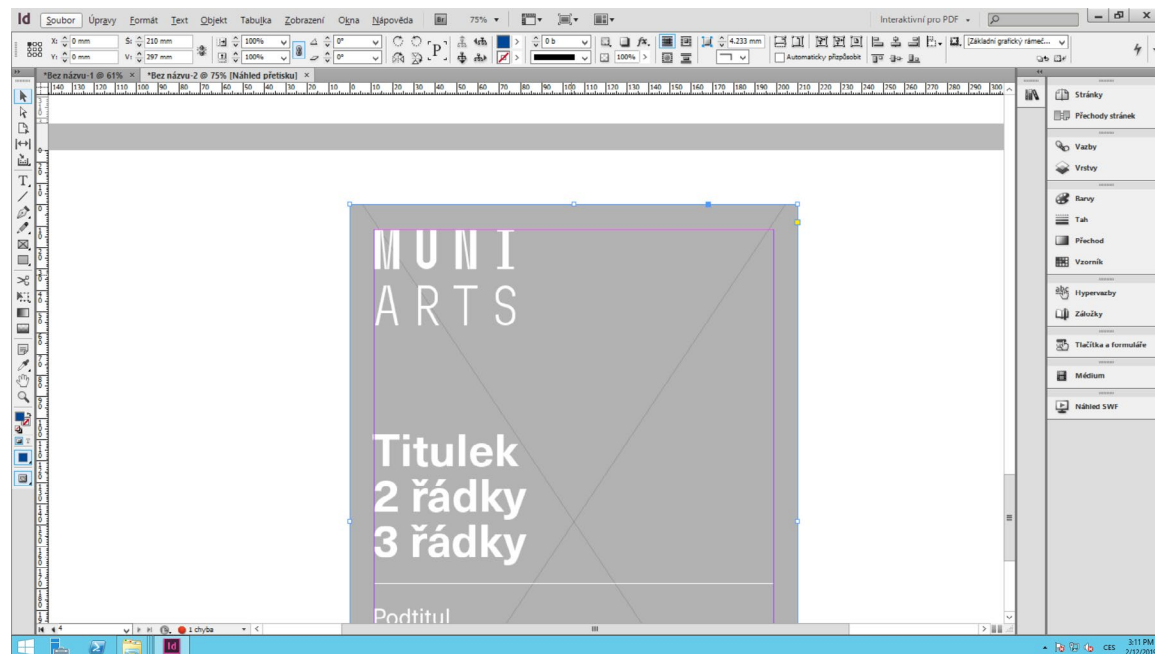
Id Soubor Úpravy Formát Text Objekt Tabulka Zobrazení Okna Nápověda Br 75%

Interaktivní pro PDF

X: 0 mm
Y: 0 mm
Š: 210 mm
V: 297 mm
100%
100%
0°
0°
0 b
100%
4,233 mm
Automaticky přizpůsobit
[Základní grafický rámeč...

*Bez názvu-1 @ 61% ×
*Bez názvu-2 @ 75% [Náhled přetisku] ×

140 130 120 110 100 90 80 70 60 50 40 30 20 10 0 10 20 30 40 50 60 70 80 90 100 110 120 130 140 150 160 170 180 190 200 210 220 230 240 250 260 270 280 290 300

MUNI
ARTS

Titulek
2 řádky
3 řádky

Podtitul

Stránky
Přechody stránek
Vazby
Vrstvy
Barvy
Tah
Přechod
Vzorník
Hypervazby
Záložky
Tlačítka a formuláře
Médium
Náhled SWF

4
1 chyba

CES
3:11 PM
2/12/201